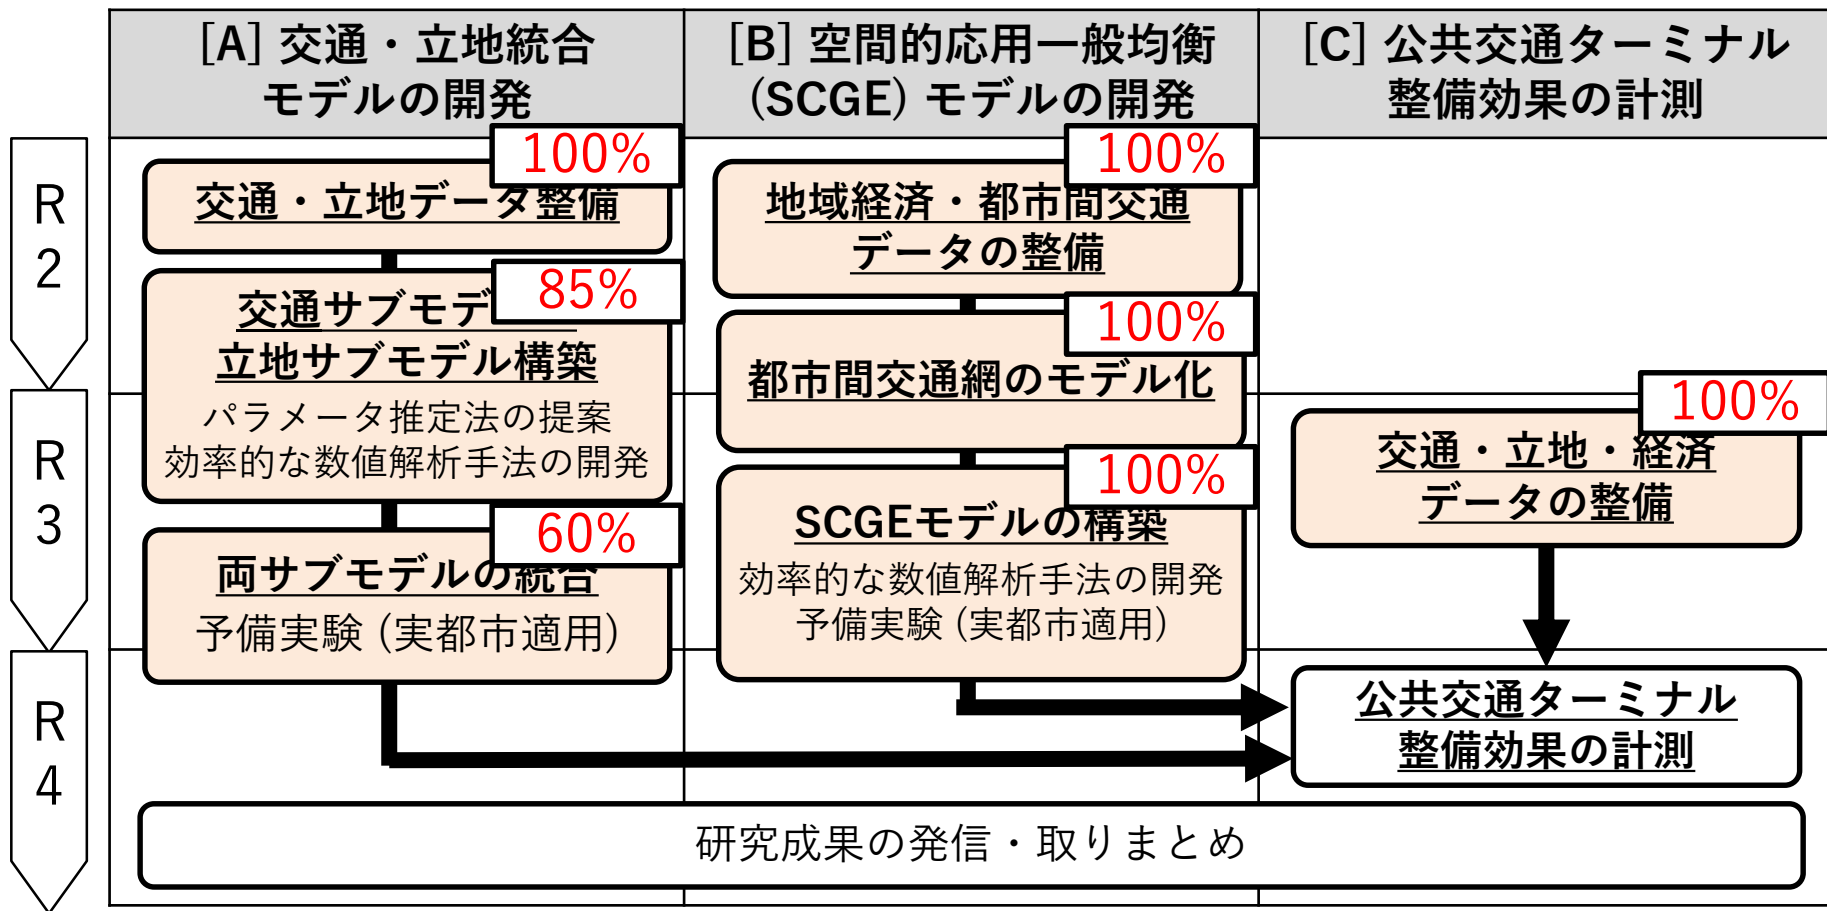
| [A] 交通・立地統合モデルの開発 | [B] 空間的応用一般均衡（SCGE）モデルの開発 | [C] 公共交通ターミナル整備効果の計測 |
|---|---|---|

R2

R3

R4

100%
交通・立地データ整備

85%
交通サブモデ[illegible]
立地サブモデル構築
パラメータ推定法の提案
効率的な数値解析手法の開発

60%
両サブモデルの統合
予備実験（実都市適用）

100%
地域経済・都市間交通データの整備

100%
都市間交通網のモデル化

100%
SCGEモデルの構築
効率的な数値解析手法の開発
予備実験（実都市適用）

100%
交通・立地・経済データの整備

公共交通ターミナル整備効果の計測

研究成果の発信・取りまとめ